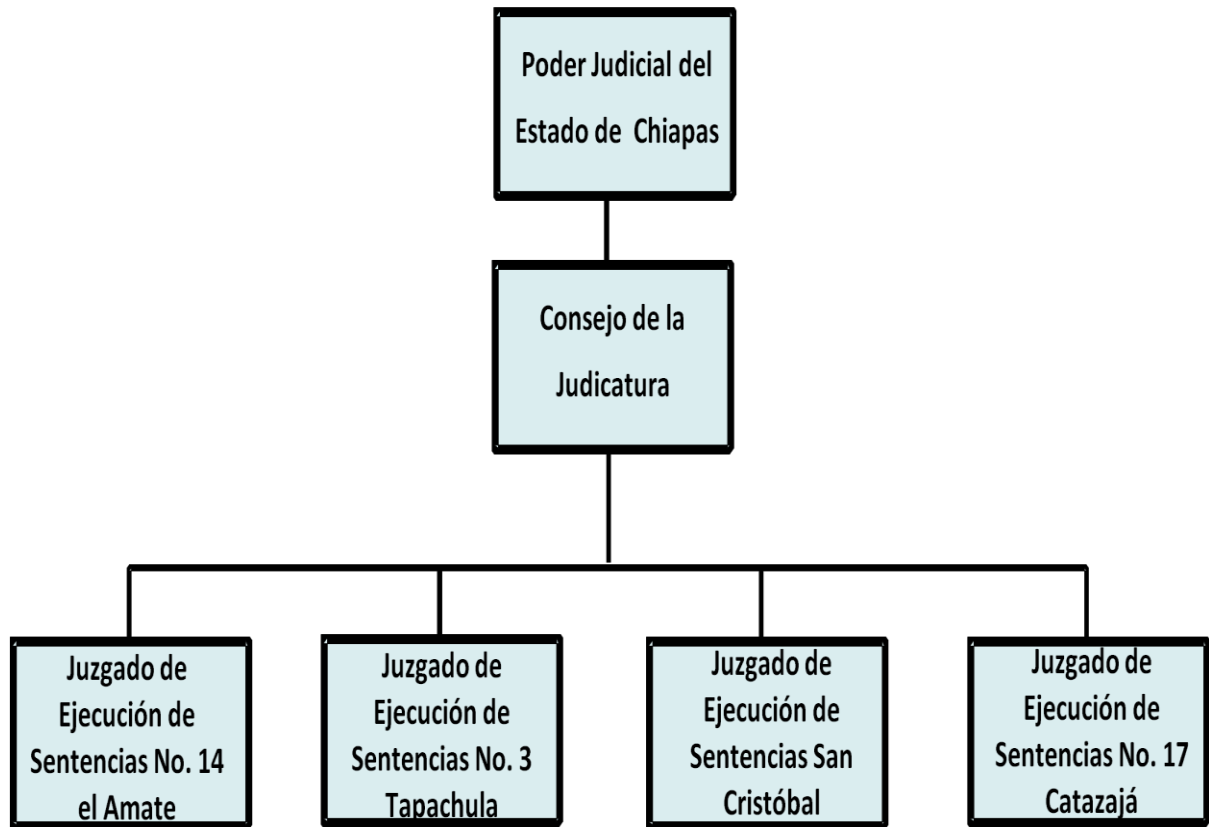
Poder Judicial del Estado de Chiapas

Consejo de la Judicatura

Juzgado de Ejecución de Sentencias No. 14 el Amate

Juzgado de Ejecución de Sentencias No. 3 Tapachula

Juzgado de Ejecución de Sentencias San Cristóbal

Juzgado de Ejecución de Sentencias No. 17 Catazajá